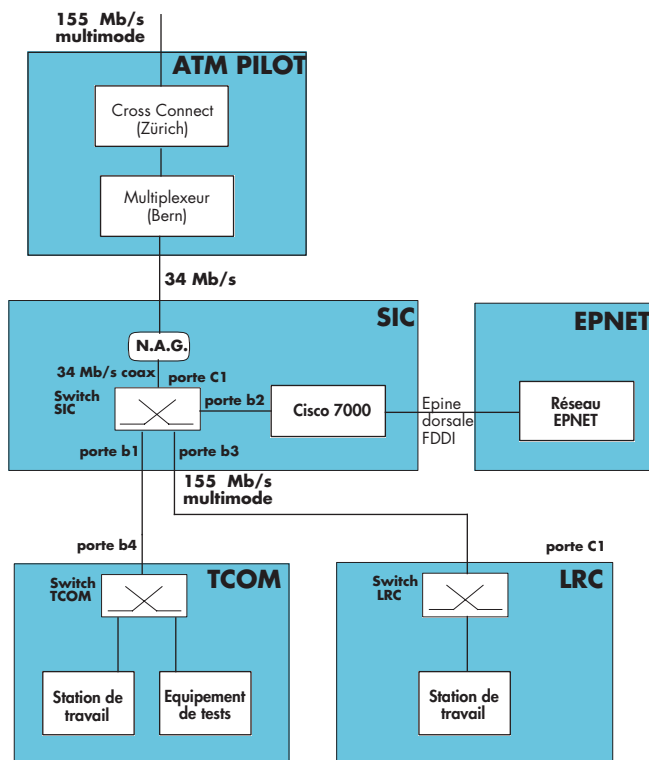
155 Mb/s
multimode

ATM PILOT

Cross Connect
(Zürich)

Multiplexeur
(Bern)

34 Mb/s

SIC

N.A.G.

34 Mb/s coax

porte C1

Switch
SIC

porte b2

Cisco 7000

Epine
dorsale
FDDI

EPNET

Réseau
EPNET

porte b1

porte b3

155 Mb/s
multimode

porte b4

porte C1

Switch
TCOM

TCOM

Switch
LRC

LRC

Station de
travail

Equipement
de tests

Station de
travail